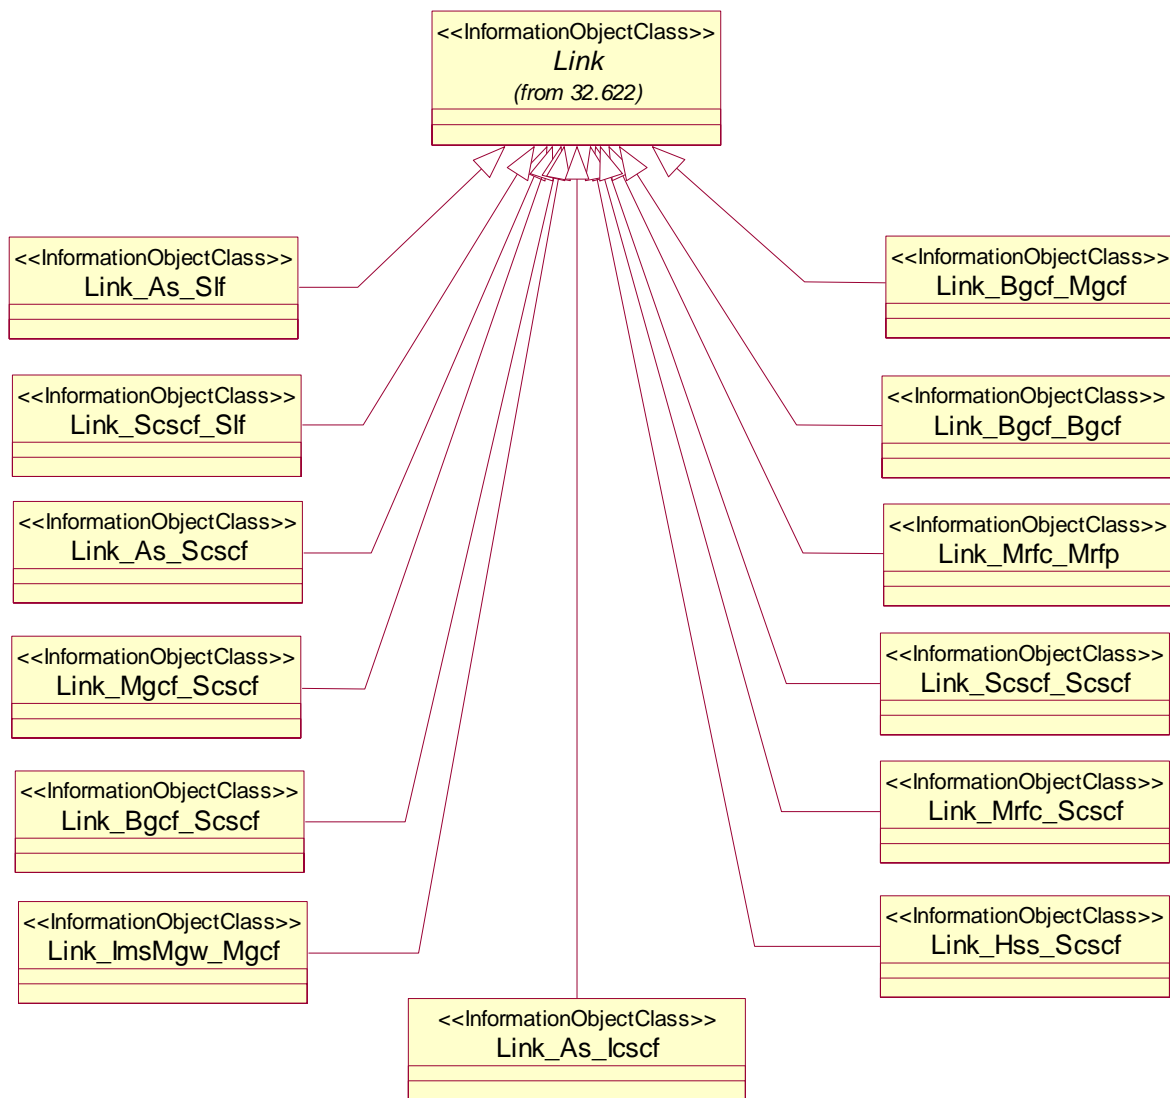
<<InformationObjectClass>>
Link
(from 32.622)

<<InformationObjectClass>>
Link_As_Slf

<<InformationObjectClass>>
Link_Scscf_Slf

<<InformationObjectClass>>
Link_As_Scscf

<<InformationObjectClass>>
Link_Mgcf_Scscf

<<InformationObjectClass>>
Link_Bgcf_Scscf

<<InformationObjectClass>>
Link_ImsMgw_Mgcf

<<InformationObjectClass>>
Link_As_Icscf

<<InformationObjectClass>>
Link_Bgcf_Mgcf

<<InformationObjectClass>>
Link_Bgcf_Bgcf

<<InformationObjectClass>>
Link_Mrfc_Mrfp

<<InformationObjectClass>>
Link_Scscf_Scscf

<<InformationObjectClass>>
Link_Mrfc_Scscf

<<InformationObjectClass>>
Link_Hss_Scscf